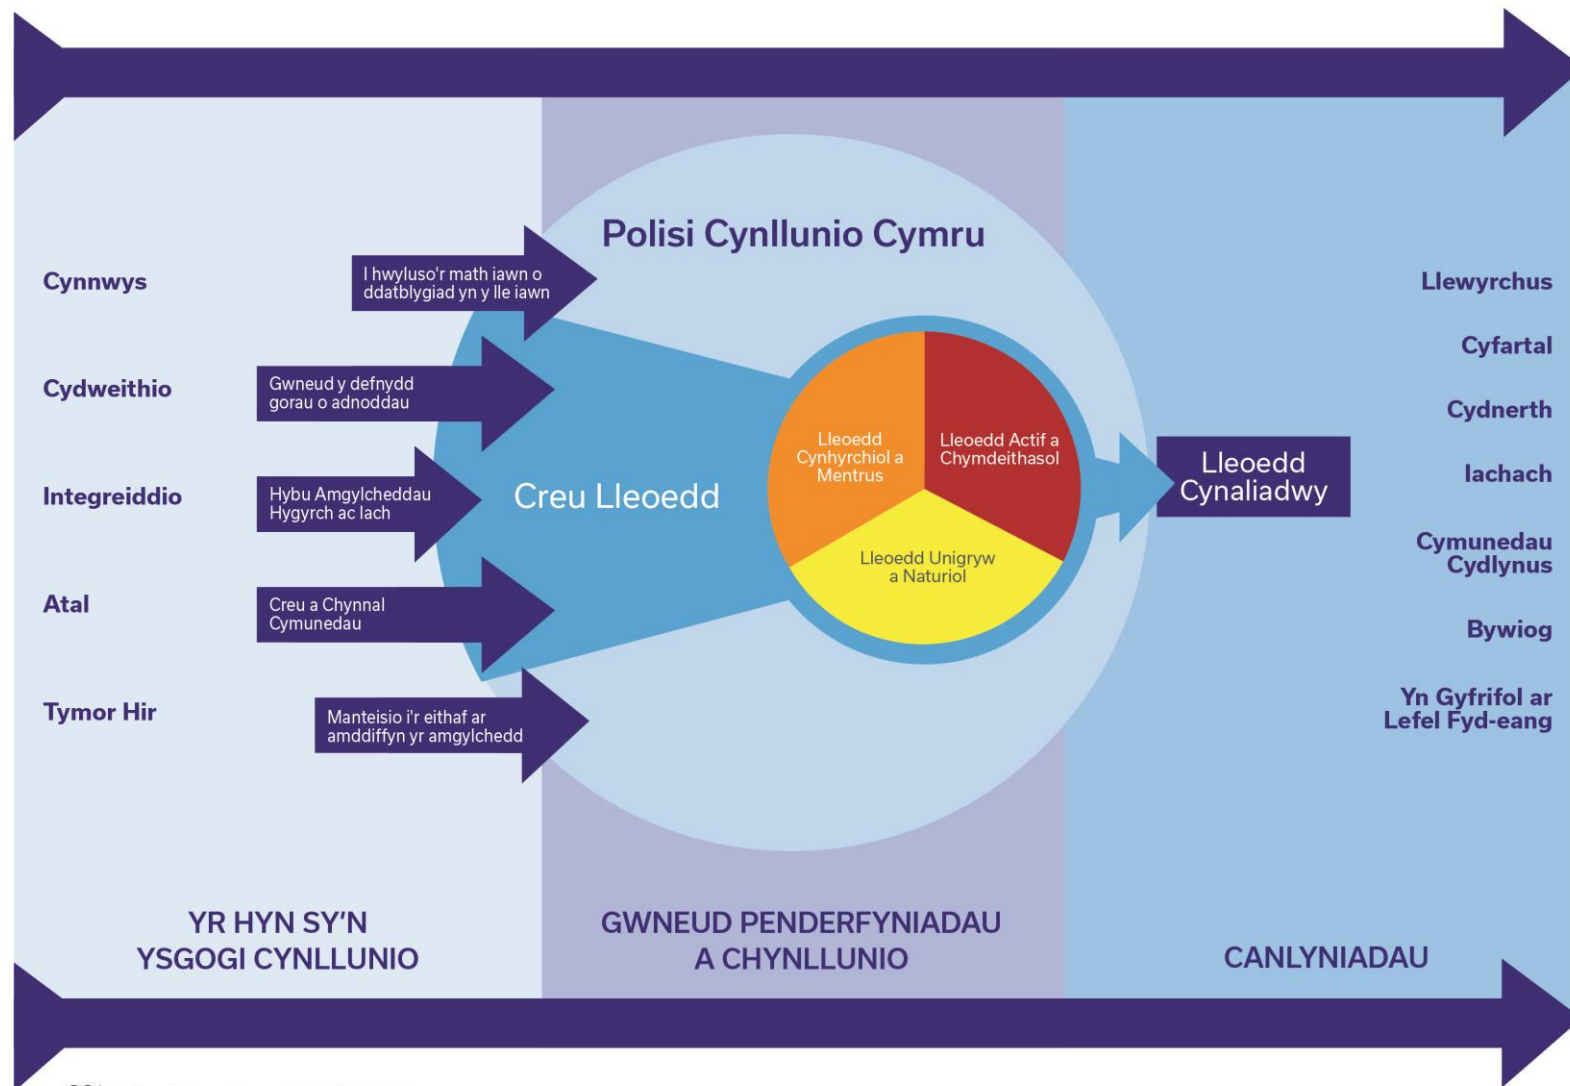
Polisi Cynllunio Cymru

Cynnwys

Cydweithio

Integreiddio

Atal

Tymor Hir

I hwyluso'r math iawn o ddatblygiad yn y lle iawn

Gwneud y defnydd gorau o adnoddau

Hybu Amgylcheddau Hygyrch ac Iach

Creu a Chynnal Cymunedau

Manteisio i'r eithaf ar amddiffyn yr amgylchedd

Creu Lleoedd

Lleoedd Cynhyrchiol a Mentrus

Lleoedd Actif a Chymdeithasol

Lleoedd Unigryw a Naturiol

Lleoedd Cynaliadwy

Llewyrchus

Cyfartal

Cydnerth

Iachach

Cymunedau Cydlynus

Bywiog

Yn Gyfrifol ar Lefel Fyd-eang

YR HYN SY'N YSGOGI CYNLLUNIO

GWNEUD PENDERFYNIADAU A CHYNLLUNIO

CANLYNIADAU